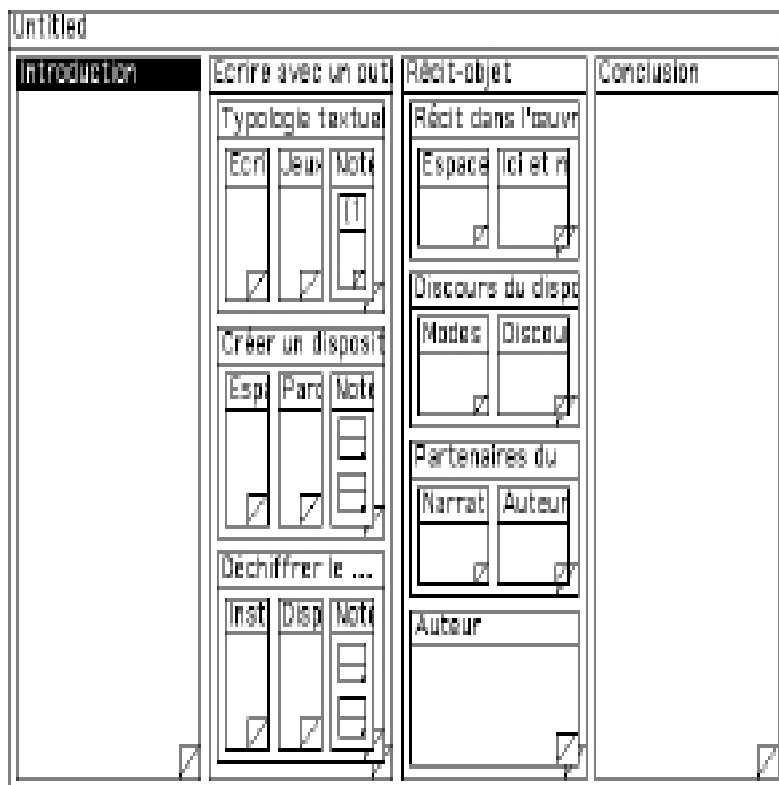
Untitled

Introduction

Ecrire avec un out

Typologie textuel

Ecri

Jeux

Note

[1]

Créer un disposit

Esp

Parc

Note

Déchiffrer le ...

Inst

Disp

Note

Récit-objet

Récit dans l'oeuvr

Espace

Ici et m

Discours du dispo

Modes

Discou

Partenaires du

Narrat

Auteur

Auteur

Conclusion